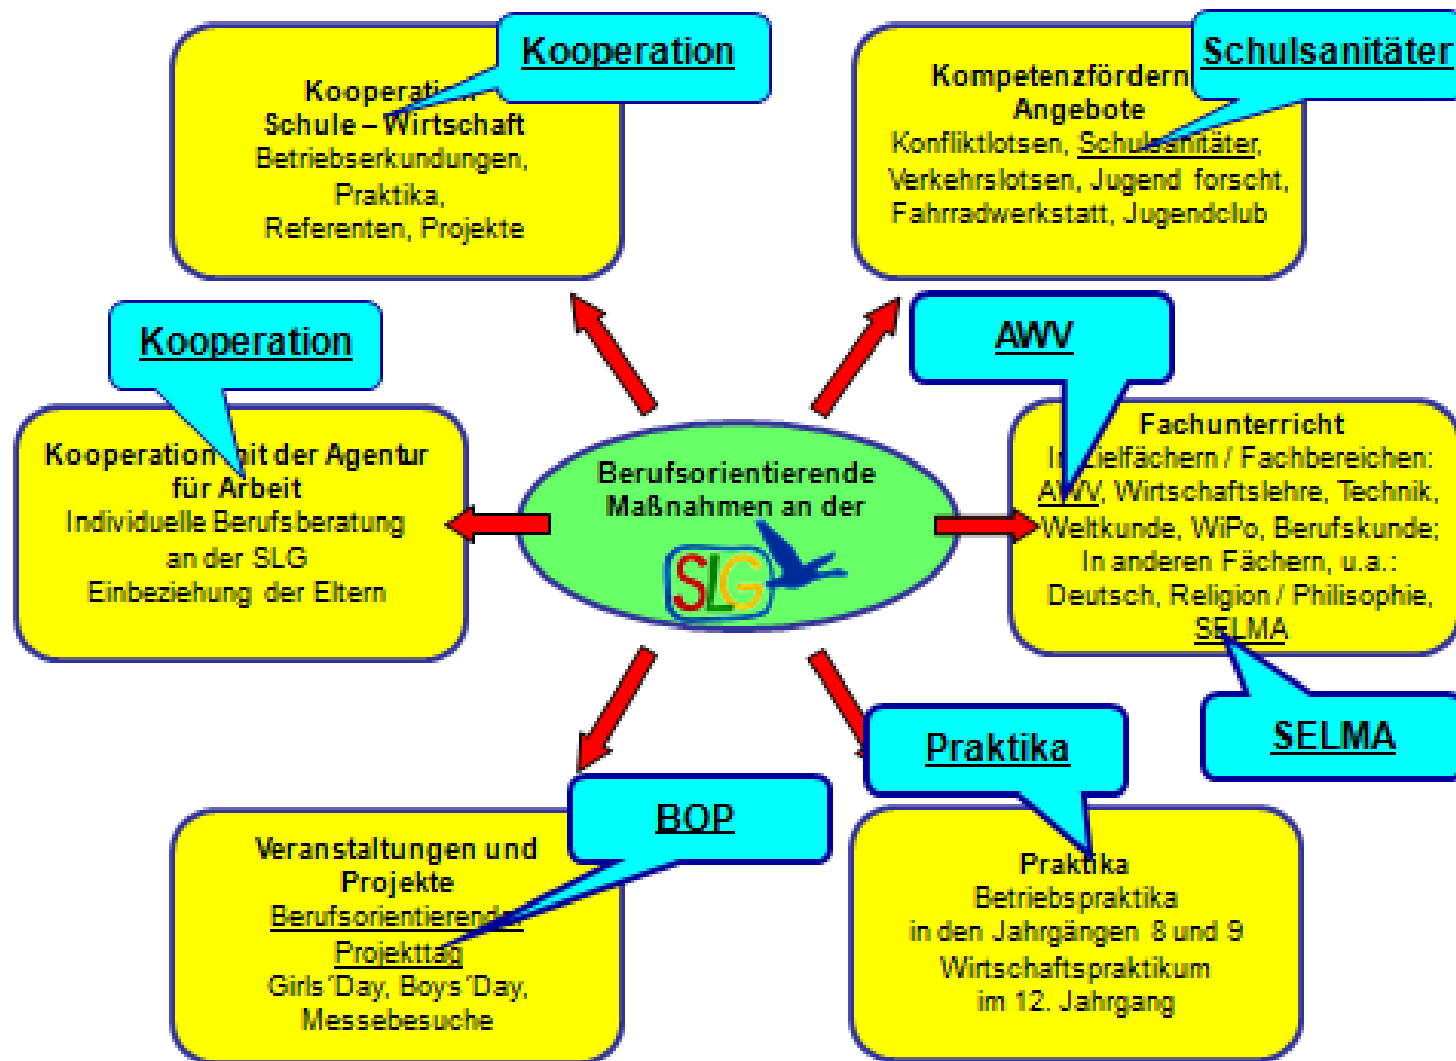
Kooperation

Kooperation Schule – Wirtschaft
Betriebserkundungen, Praktika, Referenten, Projekte

Schulsanitäter

Kompetenzfördernde Angebote
Konfliktlotsen, Schulsanitäter, Verkehrslotsen, Jugend forscht, Fahrradwerkstatt, Jugendclub

Kooperation

Kooperation mit der Agentur für Arbeit
Individuelle Berufsberatung an der SLG
Einbeziehung der Eltern

Berufsorientierende Maßnahmen an der
SLG

AWV

Fachunterricht
In Zielfächern / Fachbereichen: AWV, Wirtschaftslehre, Technik, Weltkunde, WiPo, Berufskunde;
In anderen Fächern, u.a.: Deutsch, Religion / Philisophie, SELMA

SELMA

Praktika

Praktika
Betriebspraktika in den Jahrgängen 8 und 9
Wirtschaftspraktikum im 12. Jahrgang

BOP

Veranstaltungen und Projekte
Berufsorientierender Projekttag
Girls´Day, Boys´Day, Messebesuche